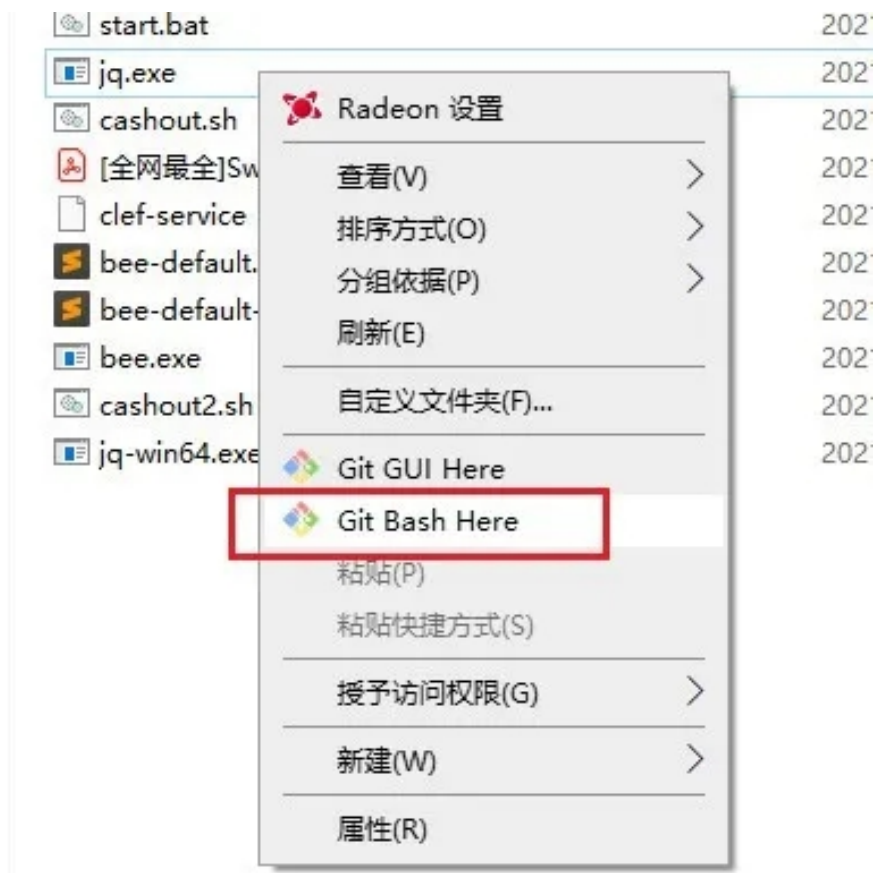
start.bat
jq.exe
cashout.sh
[全网最全]Sw
clef-service
bee-default.
bee-default-
bee.exe
cashout2.sh
jq-win64.exe

2021
2021
2021
2021
2021
2021
2021
2021
2021
2021

Radeon 设置
查看(V)
排序方式(O)
分组依据(P)
刷新(E)
自定义文件夹(F)...
Git GUI Here
Git Bash Here
粘贴(P)
粘贴快捷方式(S)
授予访问权限(G)
新建(W)
属性(R)